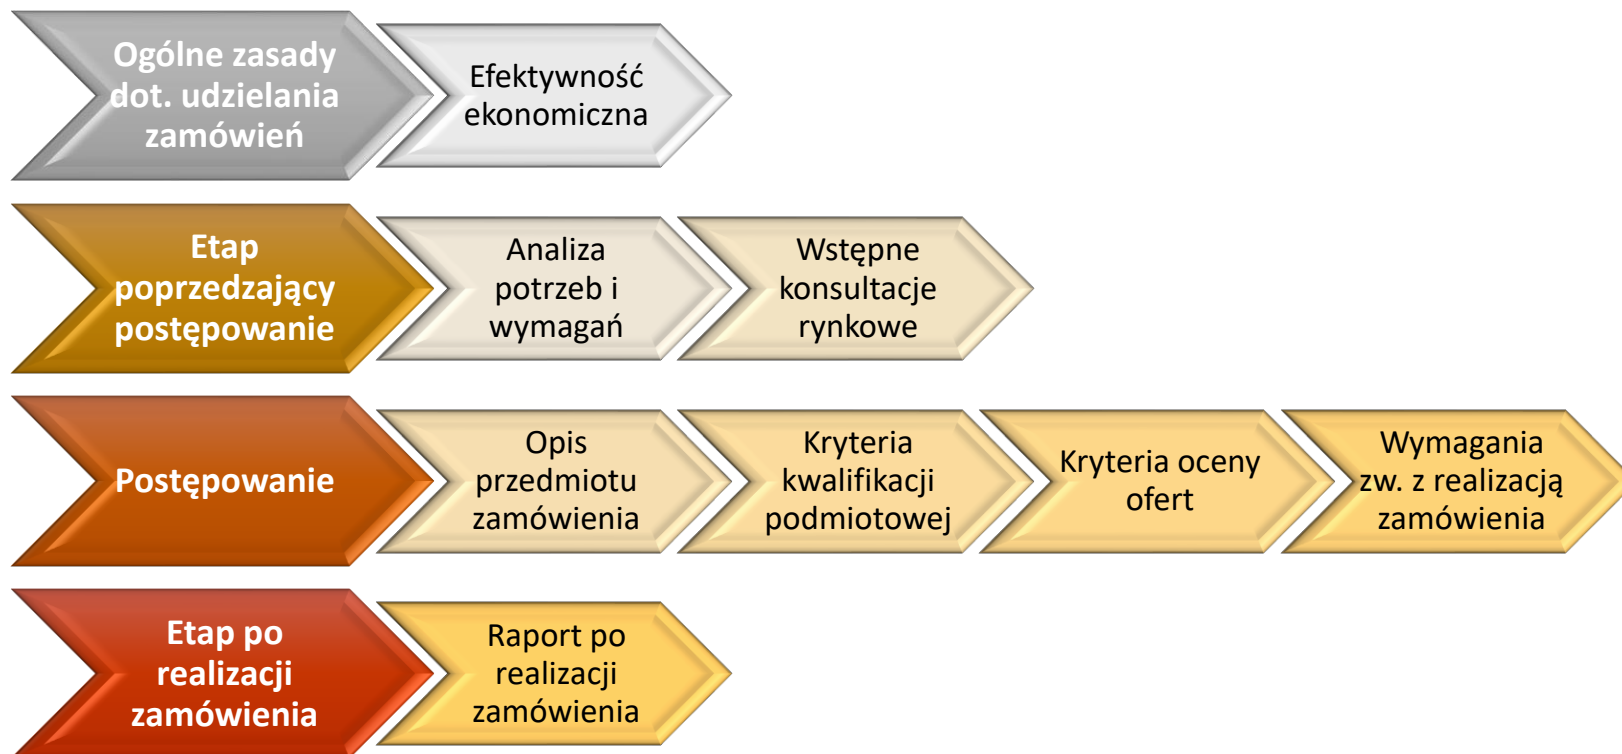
Ogólne zasady dot. udzielania zamówień

Efektywność ekonomiczna

Etap poprzedzający postępowanie

Analiza potrzeb i wymagań

Wstępne konsultacje rynkowe

Postępowanie

Opis przedmiotu zamówienia

Kryteria kwalifikacji podmiotowej

Kryteria oceny ofert

Wymagania zw. z realizacją zamówienia

Etap po realizacji zamówienia

Raport po realizacji zamówienia